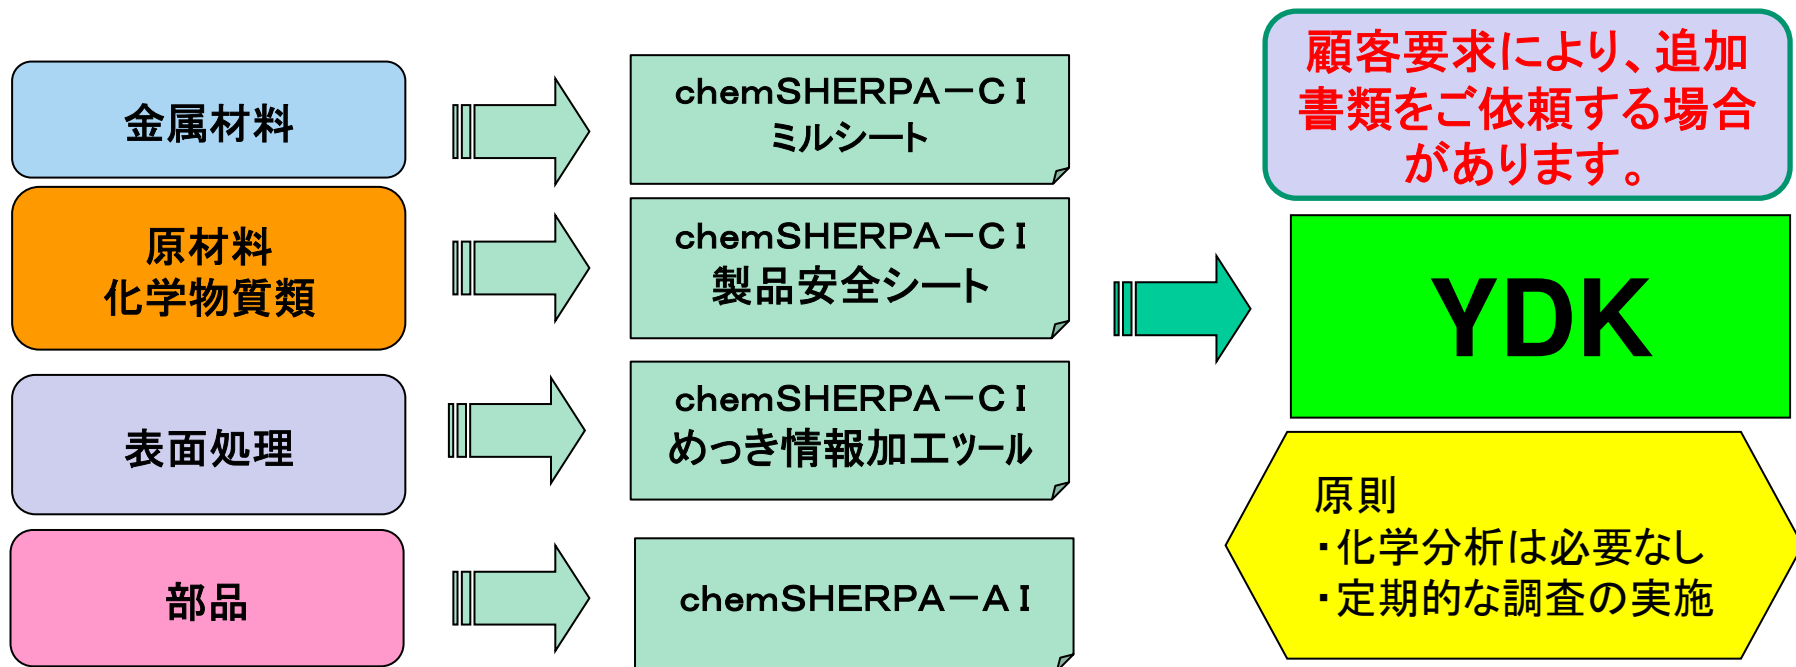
顧客要求により、追加書類をご依頼する場合があります。

金属材料

chemSHERPA－CＩ
ミルシート

原材料
化学物質類

chemSHERPA－CＩ
製品安全シート

YDK

表面処理

chemSHERPA－CＩ
めっき情報加工ツール

部品

chemSHERPA－AＩ

原則
・化学分析は必要なし
・定期的な調査の実施